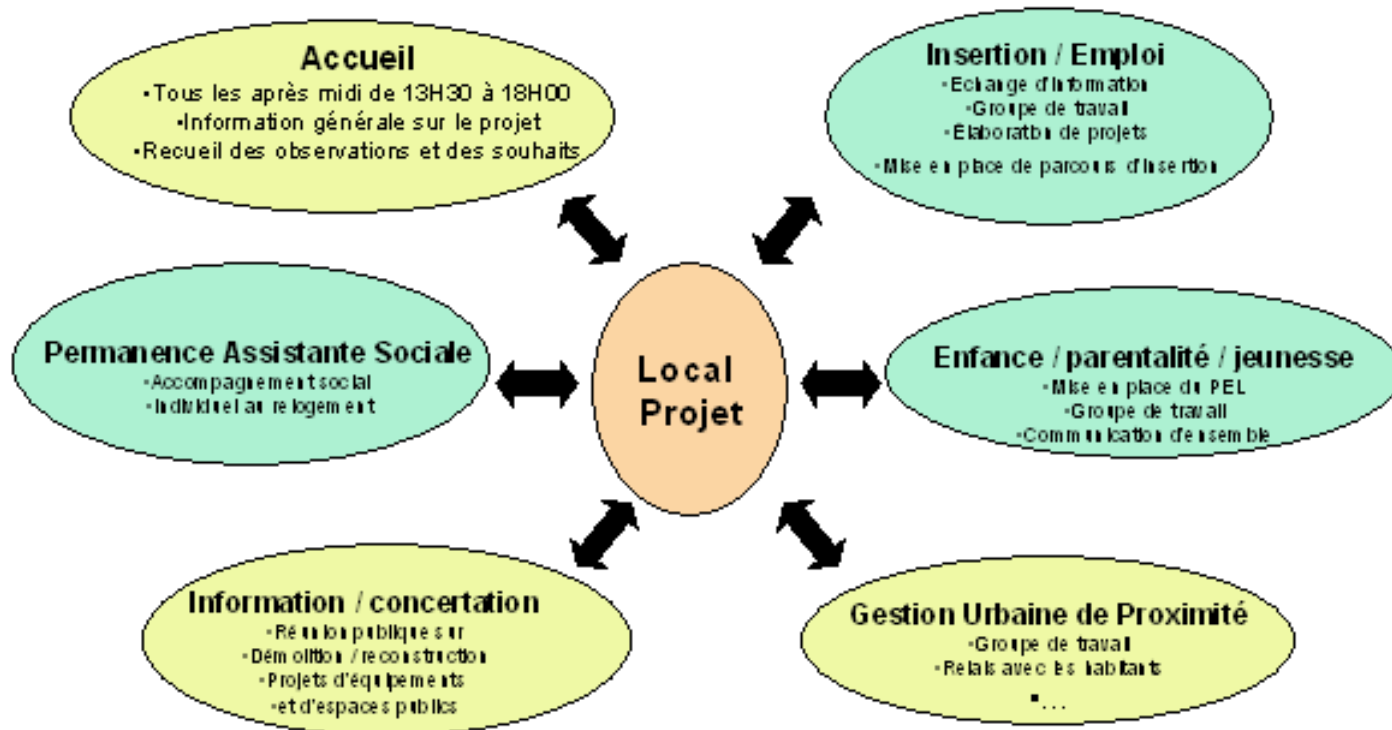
Accueil
•Tous les après midi de 13H30 à 18H00
•Information générale sur le projet
•Recueil des observations et des souhaits

Insertion / Emploi
•Echange d'information
•Groupe de travail
•Elaboration de projets
•Mise en place de parcours d'insertion

Permanence Assistante Sociale
•Accompagnement social
•Individuel au relogement

Local Projet

Enfance / parentalité / jeunesse
•Mise en place du PEL
•Groupe de travail
•Communication d'ensemble

Information / concertation
•Réunion publique sur
•Démolition / reconstruction
•Projets d'équipements
•et d'espaces publics

Gestion Urbaine de Proximité
•Groupe de travail
•Relais avec les habitants
•...